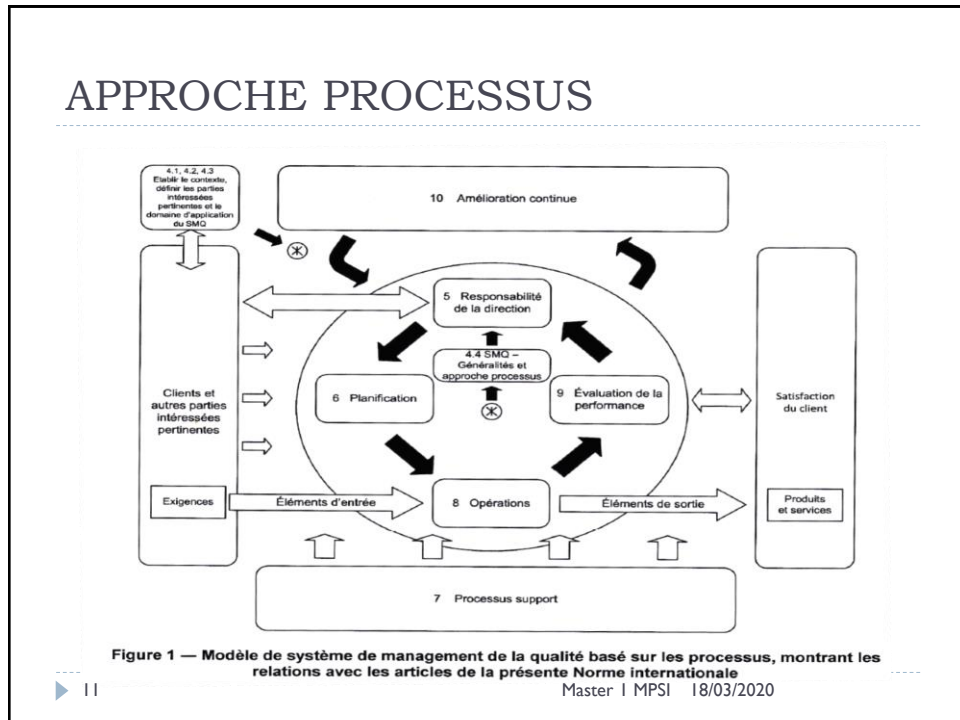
APPROCHE PROCESSUS

4.1, 4.2, 4.3
Etablir le contexte, définir les parties intéressées pertinentes et le domaine d'application du SMQ

10 Amélioration continue

5 Responsabilité de la direction

4.4 SMQ – Généralités et approche processus

Clients et autres parties intéressées pertinentes

6 Planification

9 Évaluation de la performance

Satisfaction du client

Exigences

Éléments d'entrée

8 Opérations

Éléments de sortie

Produits et services

7 Processus support

Figure 1 — Modèle de système de management de la qualité basé sur les processus, montrant les relations avec les articles de la présente Norme internationale

11

Master I MPSI 18/03/2020